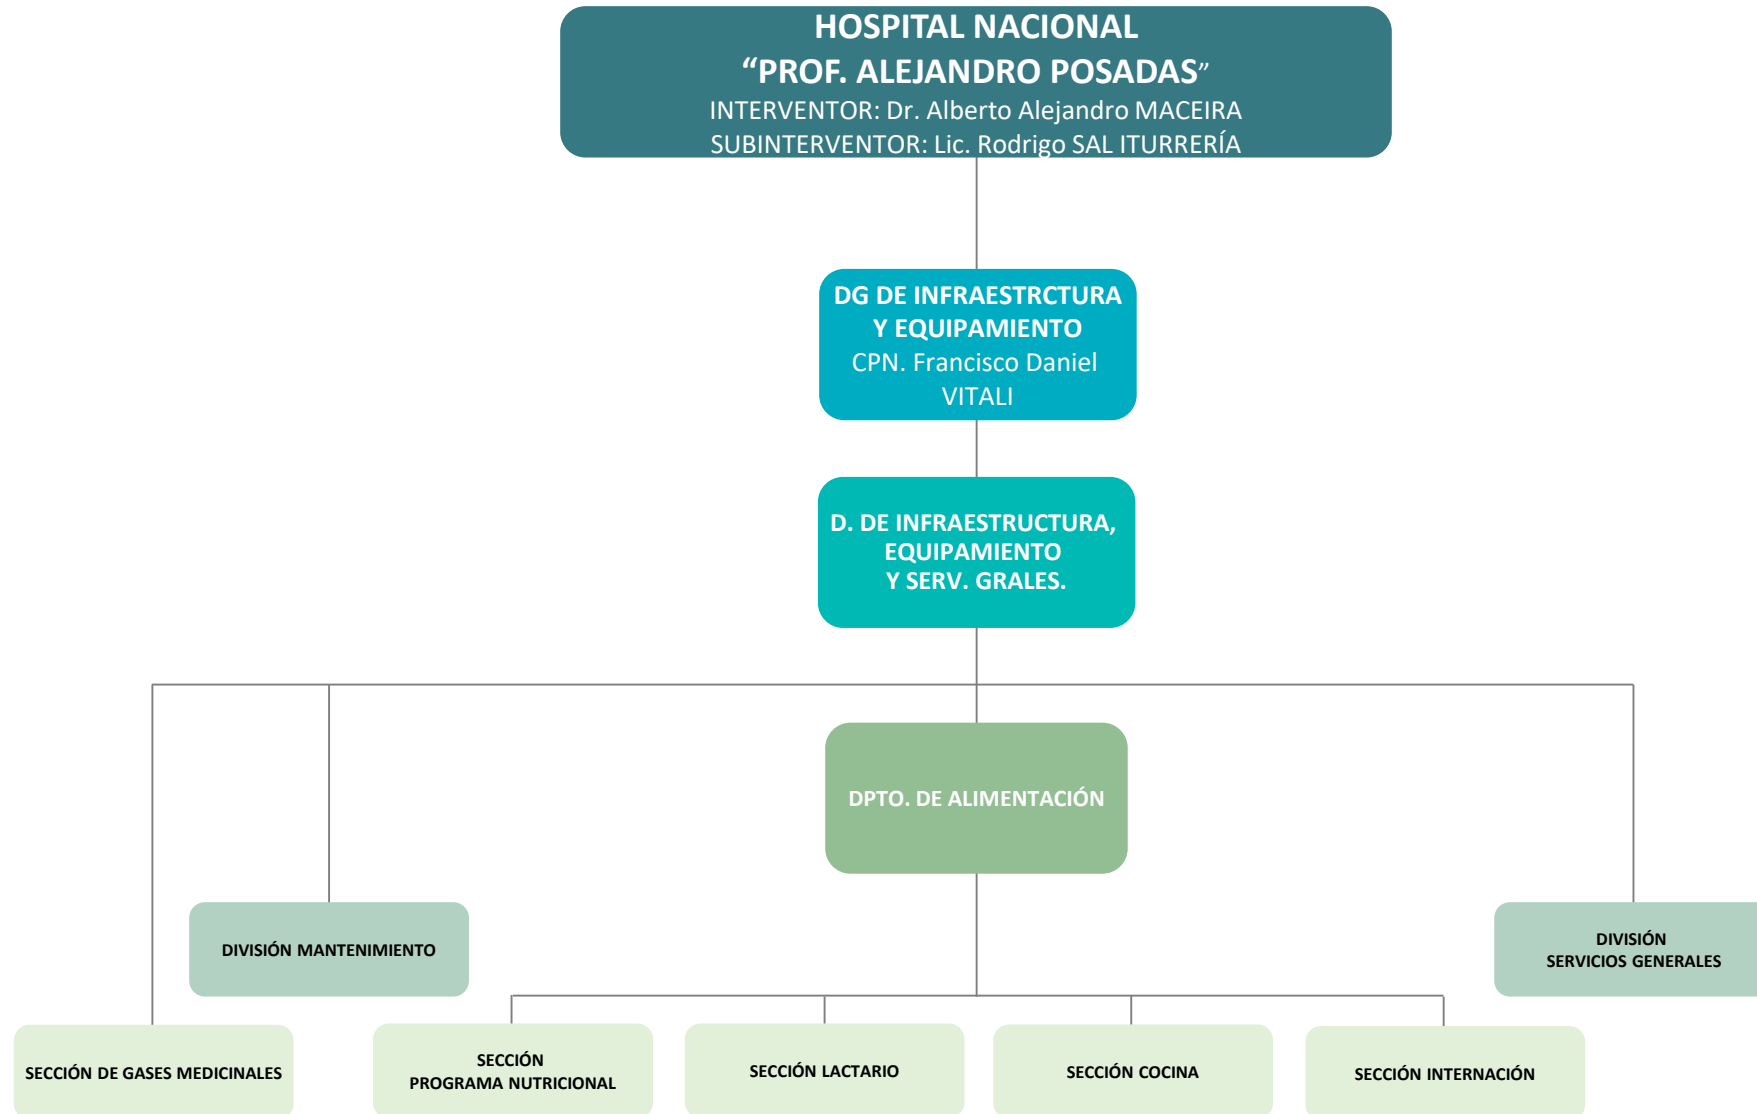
HOSPITAL NACIONAL
“PROF. ALEJANDRO POSADAS”
INTERVENTOR: Dr. Alberto Alejandro MACEIRA
SUBINTERVENTOR: Lic. Rodrigo SAL ITURRERÍA

DG DE INFRAESTRCTURA Y EQUIPAMIENTO
CPN. Francisco Daniel VITALI

D. DE INFRAESTRUCTURA, EQUIPAMIENTO Y SERV. GRALES.

DPTO. DE ALIMENTACIÓN

DIVISIÓN MANTENIMIENTO

DIVISIÓN SERVICIOS GENERALES

SECCIÓN DE GASES MEDICINALES

SECCIÓN PROGRAMA NUTRICIONAL

SECCIÓN LACTARIO

SECCIÓN COCINA

SECCIÓN INTERNACIÓN